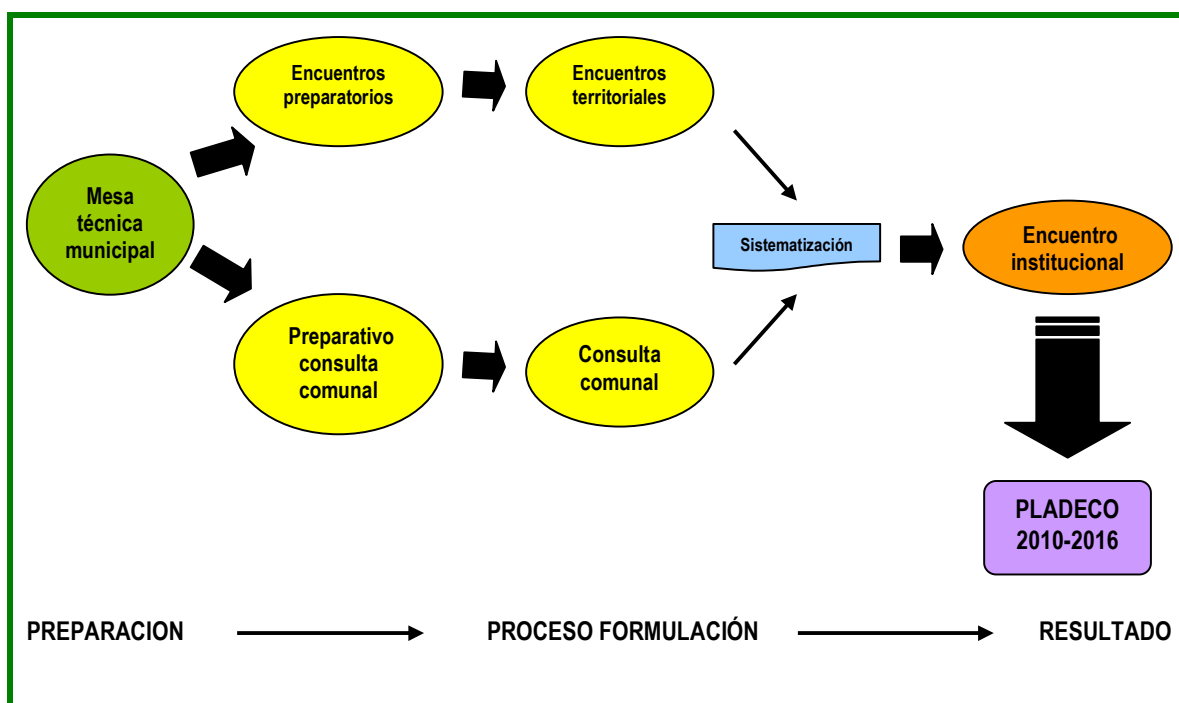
Encuentros preparatorios

Encuentros territoriales

Mesa técnica municipal

Sistematización

Encuentro institucional

Preparativo consulta comunal

Consulta comunal

PLADECO 2010-2016

PREPARACION

PROCESO FORMULACIÓN

RESULTADO